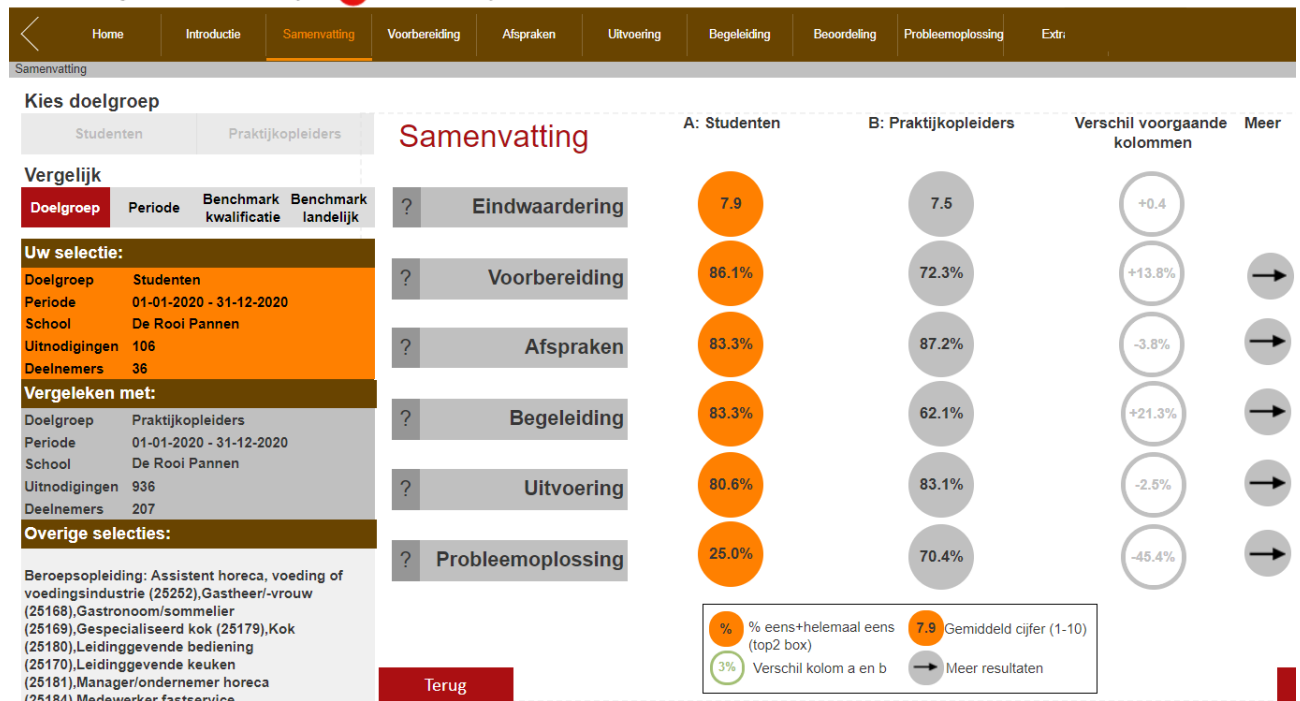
Home Introductie Samenvatting Voorbereiding Afspraken Uitvoering Begeleiding Beoordeling Probleemoplossing Extr

Samenvatting

Kies doelgroep

Studenten Praktijkopleiders

Vergelijk

Doelgroep Periode Benchmark kwalificatie Benchmark landelijk

Uw selectie:

| | |
|---|---|
| Doelgroep | Studenten |
| Periode | 01-01-2020 - 31-12-2020 |
| School | De Rooi Pannen |
| Uitnodigingen | 106 |
| Deelnemers | 36 |

Vergeleken met:

| | |
|---|---|
| Doelgroep | Praktijkopleiders |
| Periode | 01-01-2020 - 31-12-2020 |
| School | De Rooi Pannen |
| Uitnodigingen | 936 |
| Deelnemers | 207 |

Overige selecties:

Beroepsopleiding: Assistent horeca, voeding of voedingsindustrie (25252),Gastheer/-vrouw (25168),Gastronoom/sommelier (25169),Gespecialiseerd kok (25179),Kok (25180),Leidinggevende bediening (25170),Leidinggevende keuken (25181),Manager/ondernemer horeca (25184) Medewerker fastservice

Samenvatting

| | A: Studenten | B: Praktijkopleiders | Verschil voorgaande kolommen | Meer |
|---|---|---|---|---|
| ? Eindwaardering | 7.9 | 7.5 | +0.4 | |
| ? Voorbereiding | 86.1% | 72.3% | +13.8% | → |
| ? Afspraken | 83.3% | 87.2% | -3.8% | → |
| ? Begeleiding | 83.3% | 62.1% | +21.3% | → |
| ? Uitvoering | 80.6% | 83.1% | -2.5% | → |
| ? Probleemoplossing | 25.0% | 70.4% | -45.4% | → |

% % eens+helemaal eens (top2 box)
7.9 Gemiddeld cijfer (1-10)
3% Verschil kolom a en b
Meer resultaten

Terug